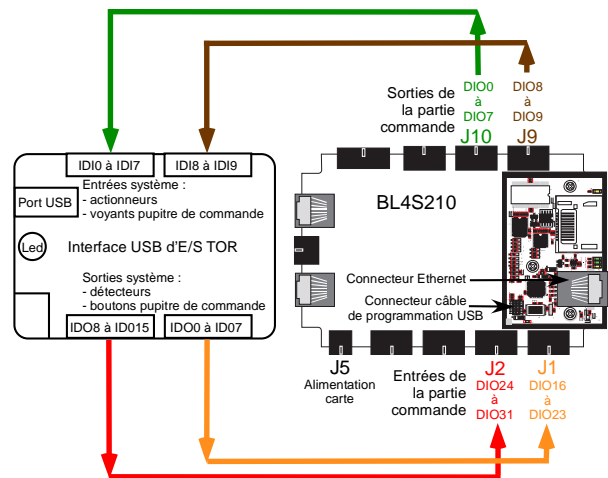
IDI0 à IDI7

IDI8 à IDI9

Port USB

Entrées système :
- actionneurs
- voyants pupitre de commande

Led

Interface USB d'E/S TOR

Sorties système :
- détecteurs
- boutons pupitre de commande

IDO8 à IDO15

IDO0 à IDO7

Sorties de la partie commande

DIO0 à DIO7

J10

DIO8 à DIO9

J9

BL4S210

Connecteur Ethernet

Connecteur câble de programmation USB

J5

Alimentation carte

Entrées de la partie commande

J2

DIO24 à DIO31

J1

DIO16 à DIO23